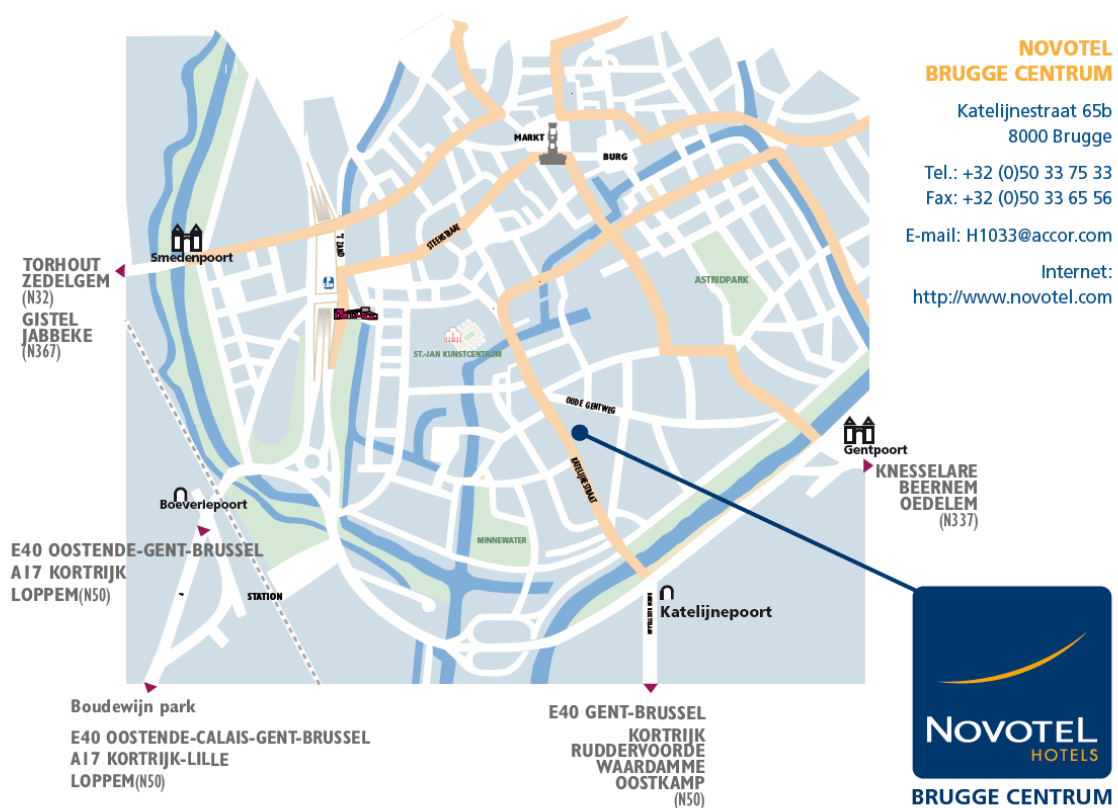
NOVOTEL
BRUGGE CENTRUM

Katelijnestraat 65b
8000 Brugge

Tel.: +32 (0)50 33 75 33
Fax: +32 (0)50 33 65 56

E-mail: H1033@accor.com

Internet:
http://www.novotel.com

MARKT
BURG
T ZAND
STEENSTRAAT
Smedenpoort
ASTRIDPARK
ST.-JAN KUNSTCENTRUM
OUDE GENTWEG
KATELIJNESTRAAT
Gentpoort
MINNEWATER
Boeverlepoort
STATION
Katelijnepoort

TORHOUT
ZEDELGEM
(N32)
GISTEL
JABBEKE
(N367)

KNESSELARE
BEERNEM
OEDELEM
(N337)

E40 OOSTENDE-GENT-BRUSSEL
A17 KORTRIJK
LOPPEM(N50)

Boudewijn park

E40 OOSTENDE-CALAIS-GENT-BRUSSEL
A17 KORTRIJK-LILLE
LOPPEM(N50)

E40 GENT-BRUSSEL

KORTRIJK
RUDDERVOORDE
WAARDAMME
OOSTKAMP
(N50)

NOVOTEL
HOTELS

BRUGGE CENTRUM